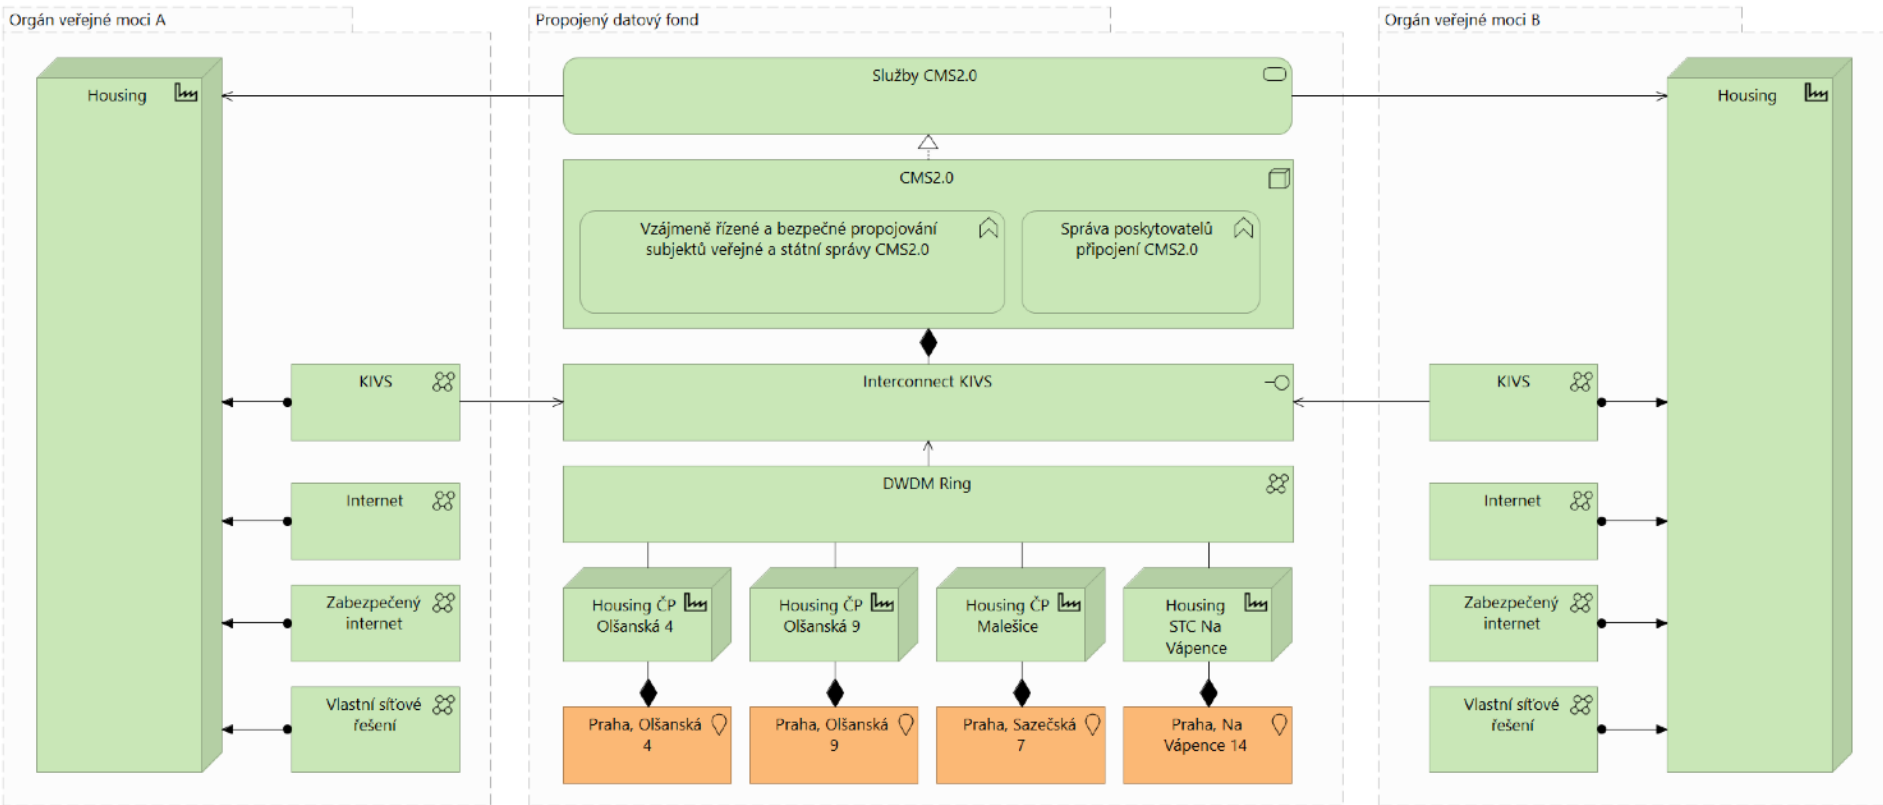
Orgán veřejné moci A

Housing

KIVS

Internet

Zabezpečený internet

Vlastní síťové řešení

Propojený datový fond

Služby CMS2.0

CMS2.0

Vzájmeně řízené a bezpečné propojování subjektů veřejné a státní správy CMS2.0

Správa poskytovatelů připojení CMS2.0

Interconnect KIVS

DWDM Ring

Housing ČP Olšanská 4

Housing ČP Olšanská 9

Housing ČP Malešice

Housing STC Na Vápence

Praha, Olšanská 4

Praha, Olšanská 9

Praha, Sazečská 7

Praha, Na Vápence 14

Orgán veřejné moci B

Housing

KIVS

Internet

Zabezpečený internet

Vlastní síťové řešení